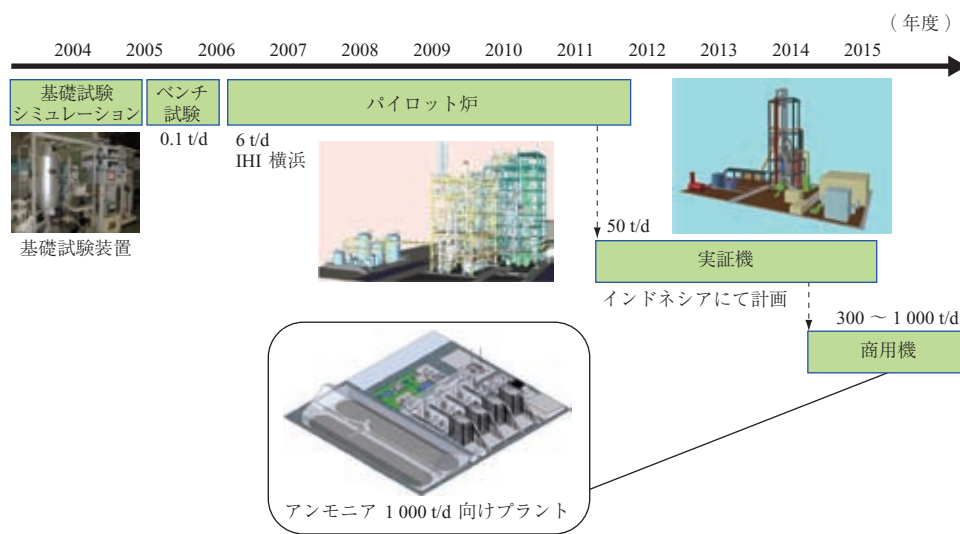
（年度）

2004 2005 2006 2007 2008 2009 2010 2011 2012 2013 2014 2015

基礎試験
シミュレーション

ベンチ
試験

0.1 t/d

パイロット炉

6 t/d
IHI 横浜

基礎試験装置

50 t/d

実証機

インドネシアにて計画

300 ～ 1 000 t/d

商用機

アンモニア 1 000 t/d 向けプラント